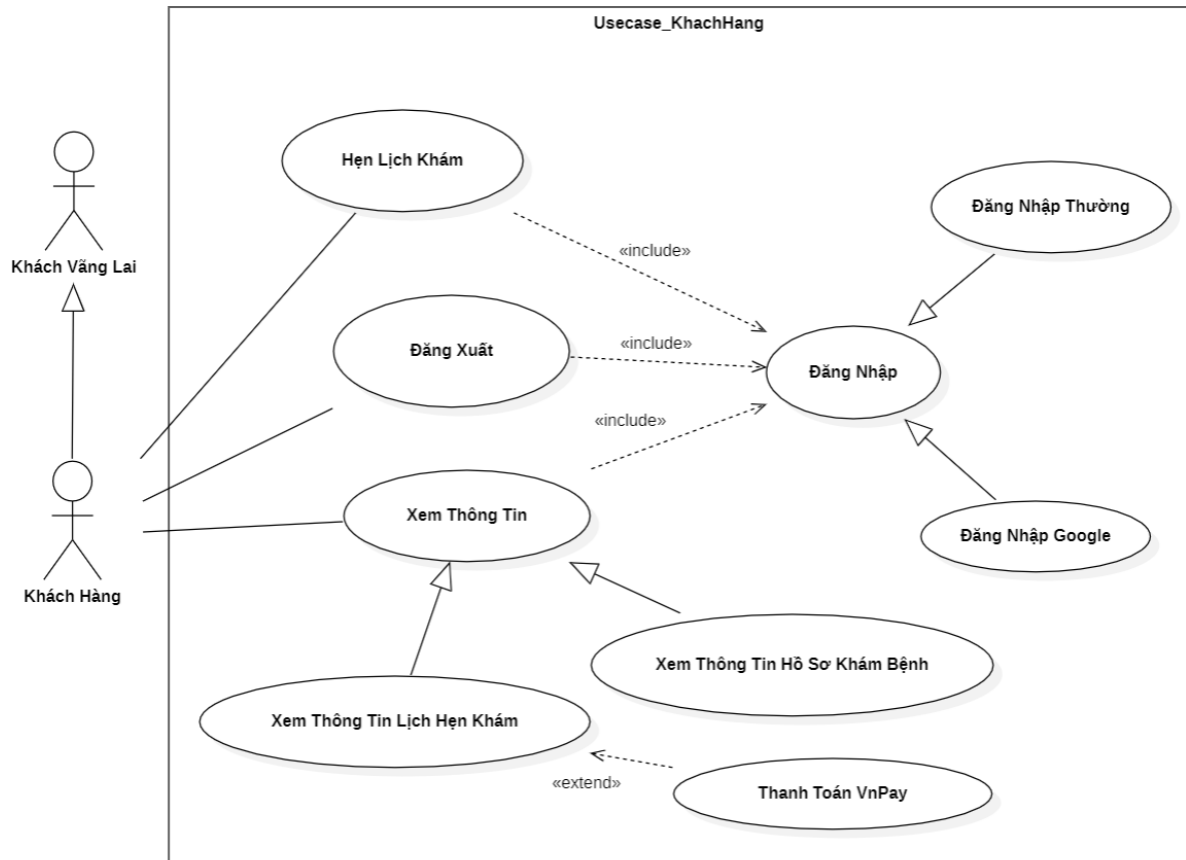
Usecase_KhachHang

Khách Vãng Lai

Khách Hàng

Hẹn Lịch Khám

«include»

Đăng Nhập Thường

Đăng Xuất

«include»

Đăng Nhập

«include»

Xem Thông Tin

Đăng Nhập Google

Xem Thông Tin Hồ Sơ Khám Bệnh

Xem Thông Tin Lịch Hẹn Khám

«extend»

Thanh Toán VnPay